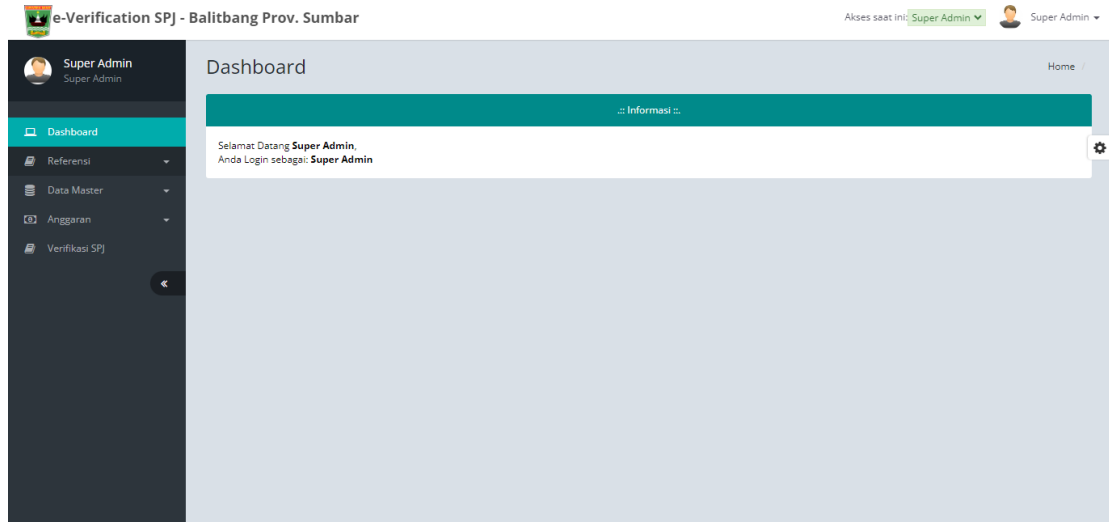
e-Verification SPJ - Balitbang Prov. Sumbar

Akses saat ini: Super Admin

Super Admin

Super Admin
Super Admin

Dashboard
Referensi
Data Master
Anggaran
Verifikasi SPJ

«

Dashboard

Home /

.:: Informasi ::.

Selamat Datang **Super Admin**,
Anda Login sebagai: **Super Admin**